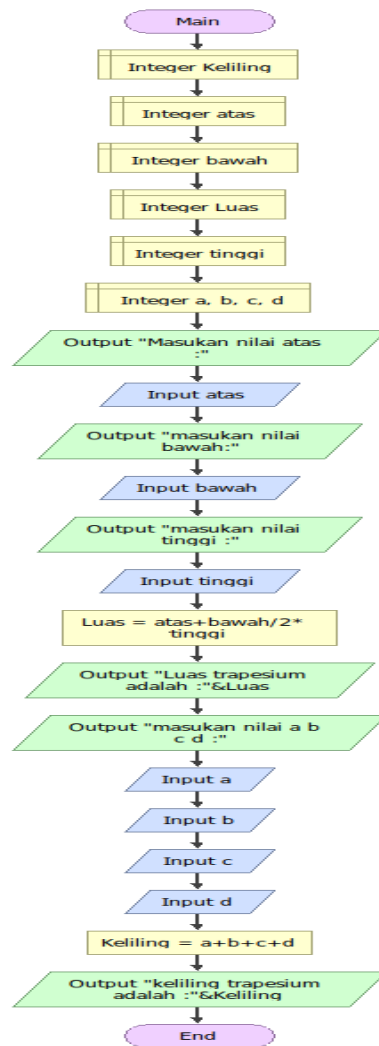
Main

Integer Keliling

Integer atas

Integer bawah

Integer Luas

Integer tinggi

Integer a, b, c, d

Output "Masukan nilai atas :"

Input atas

Output "masukan nilai bawah:"

Input bawah

Output "masukan nilai tinggi :"

Input tinggi

Luas = atas+bawah/2* tinggi

Output "Luas trapesium adalah :"&Luas

Output "masukan nilai a b c d :"

Input a

Input b

Input c

Input d

Keliling = a+b+c+d

Output "keliling trapesium adalah :"&Keliling

End